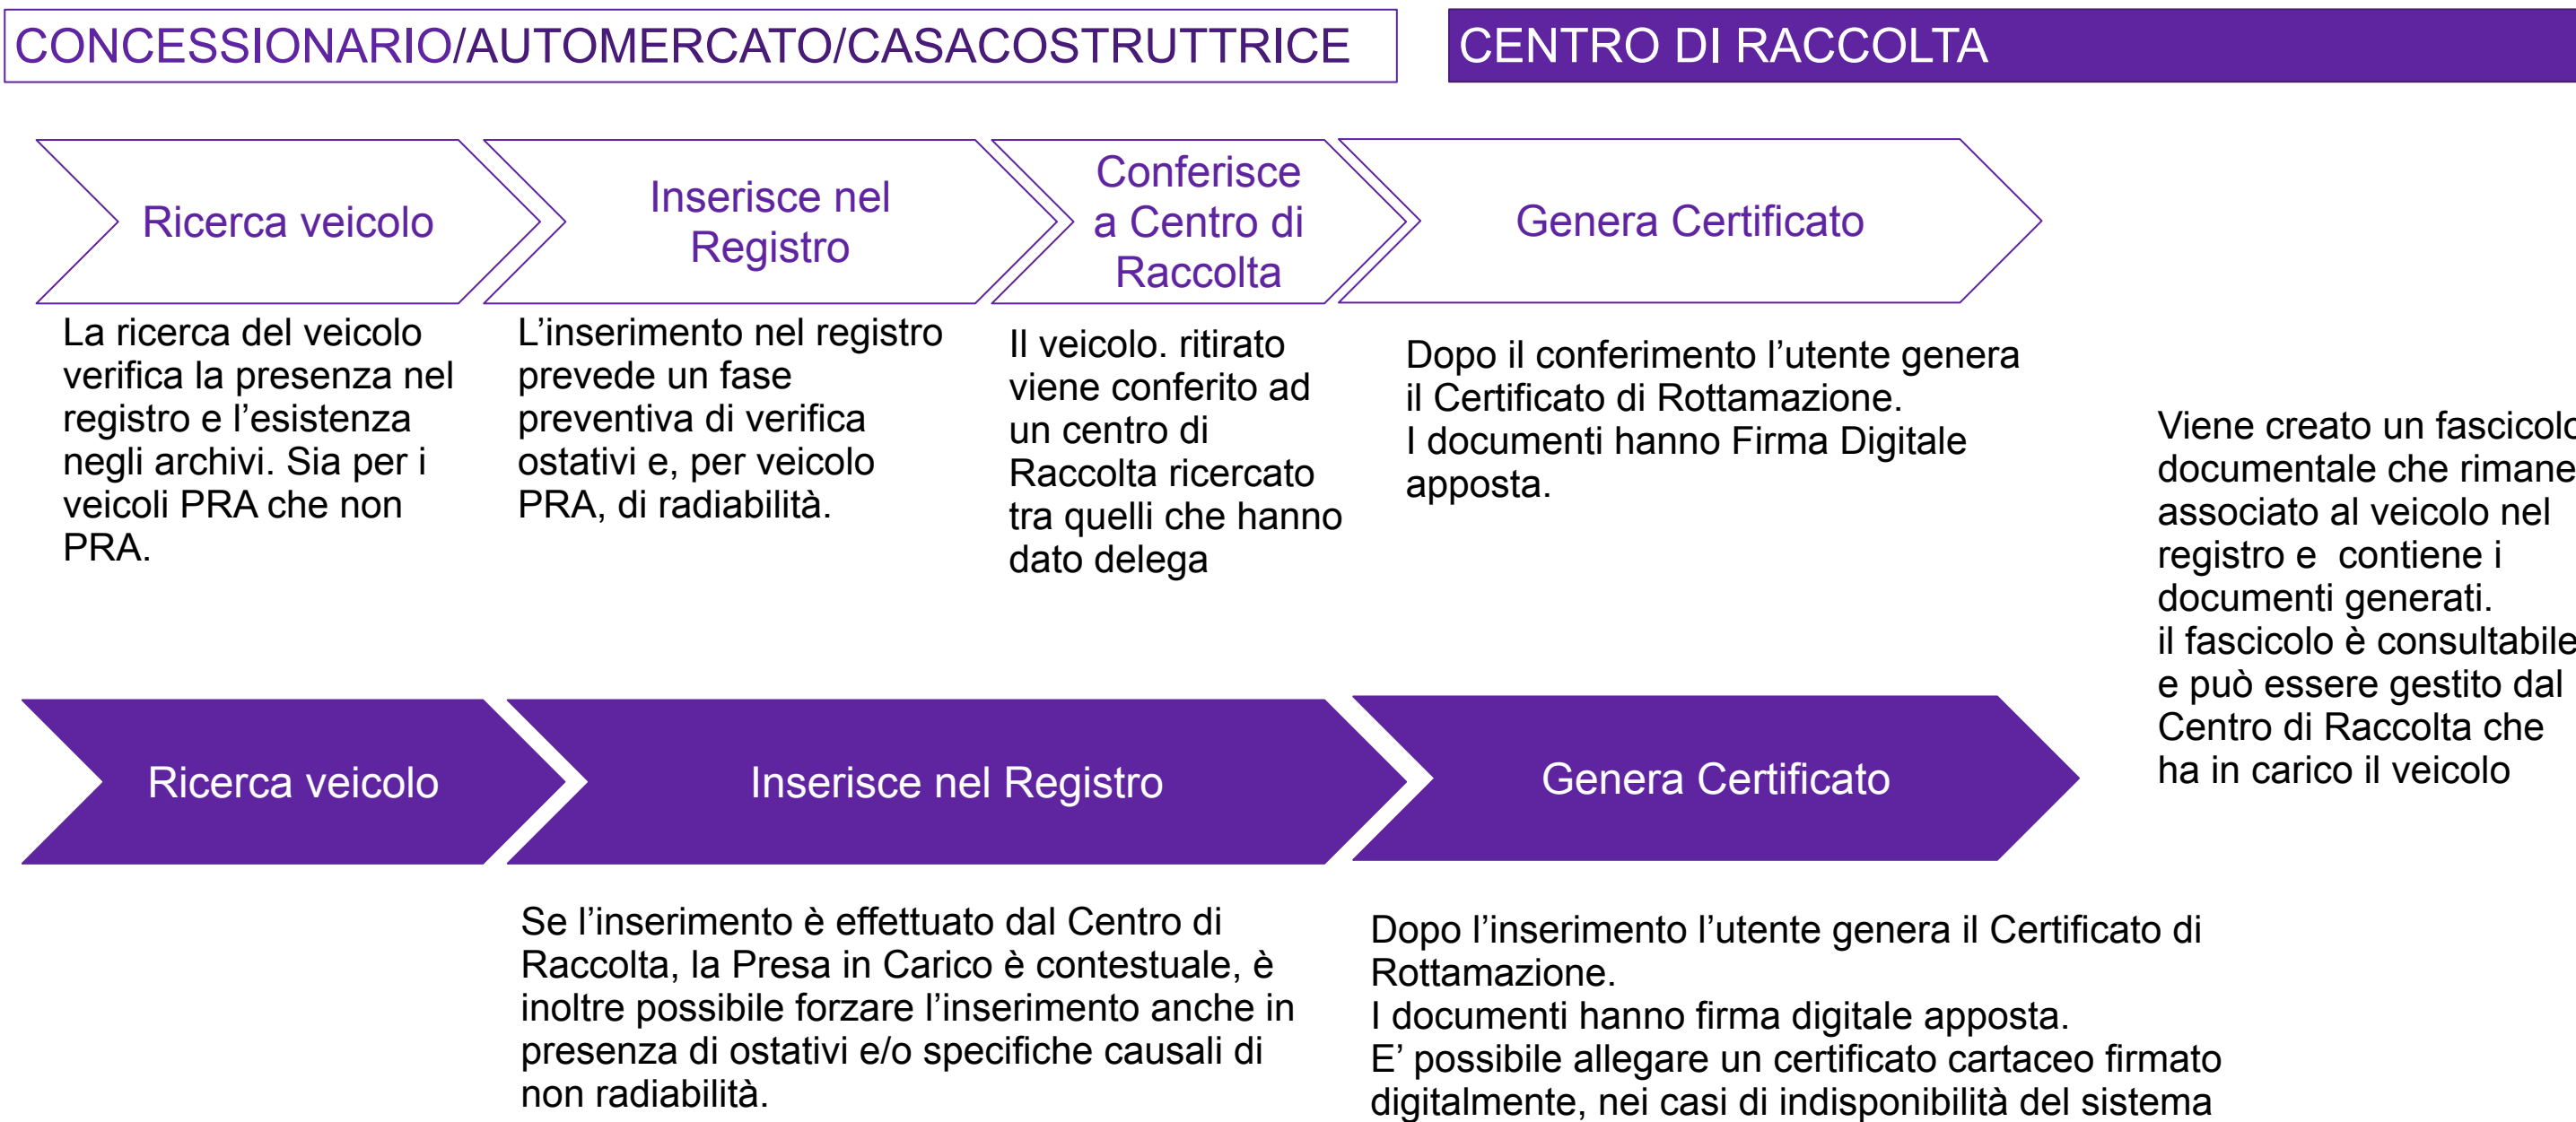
CONCESSIONARIO/AUTOMERCATO/CASACOSTRUTTRICE

CENTRO DI RACCOLTA

Ricerca veicolo

Inserisce nel Registro

Conferisce a Centro di Raccolta

Genera Certificato

La ricerca del veicolo verifica la presenza nel registro e l'esistenza negli archivi. Sia per i veicoli PRA che non PRA.

L'inserimento nel registro prevede un fase preventiva di verifica ostativi e, per veicolo PRA, di radiabilità.

Il veicolo. ritirato viene conferito ad un centro di Raccolta ricercato tra quelli che hanno dato delega

Dopo il conferimento l'utente genera il Certificato di Rottamazione.
I documenti hanno Firma Digitale apposta.

Viene creato un fascicolo documentale che rimane associato al veicolo nel registro e contiene i documenti generati.
il fascicolo è consultabile e può essere gestito dal Centro di Raccolta che ha in carico il veicolo

Ricerca veicolo

Inserisce nel Registro

Genera Certificato

Se l'inserimento è effettuato dal Centro di Raccolta, la Presa in Carico è contestuale, è inoltre possibile forzare l'inserimento anche in presenza di ostativi e/o specifiche causali di non radiabilità.

Dopo l'inserimento l'utente genera il Certificato di Rottamazione.
I documenti hanno firma digitale apposta.
E' possibile allegare un certificato cartaceo firmato digitalmente, nei casi di indisponibilità del sistema